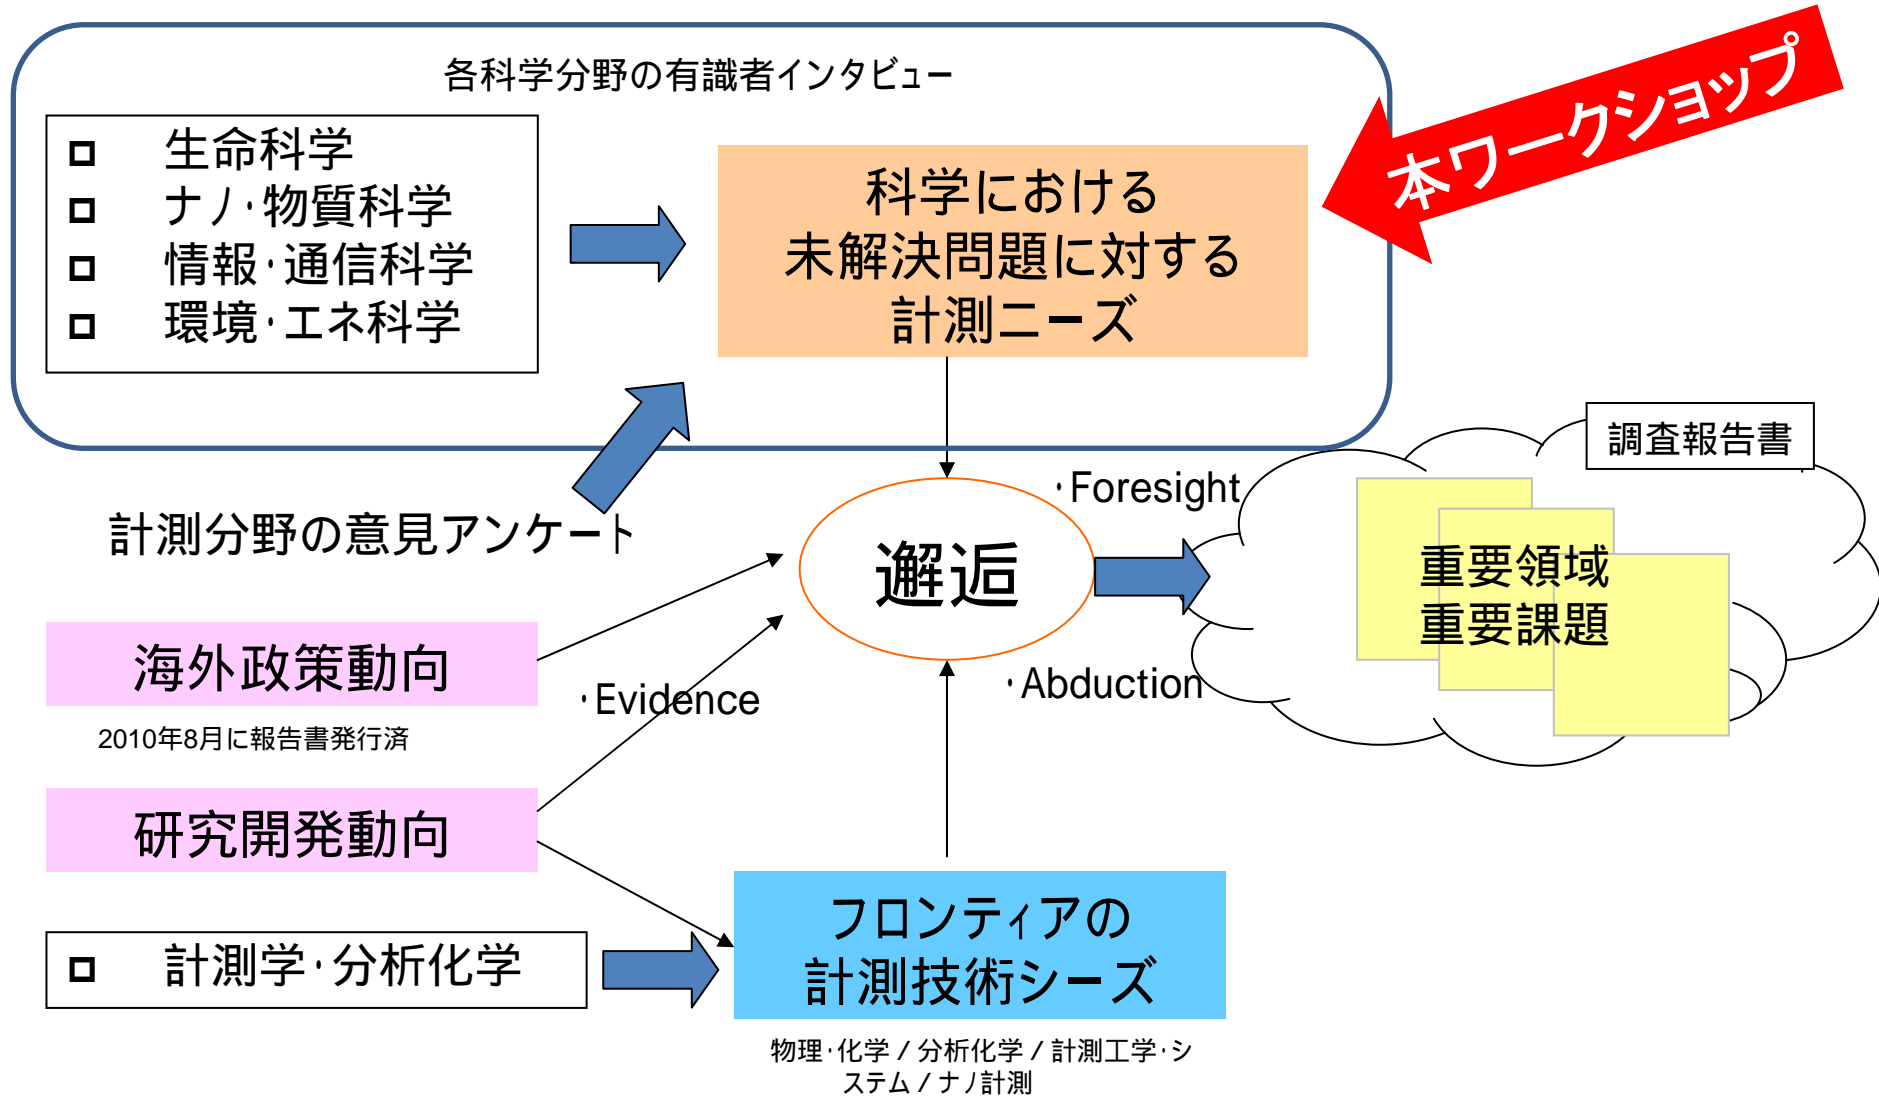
各科学分野の有識者インタビュー

□ 生命科学
□ ナノ·物質科学
□ 情報·通信科学
□ 環境·エネ科学

科学における
未解決問題に対する
計測ニーズ

本ワークショップ

調査報告書

計測分野の意見アンケート

·Foresight

邂逅

重要領域
重要課題

海外政策動向

2010年8月に報告書発行済

·Evidence

·Abduction

研究開発動向

□ 計測学·分析化学

フロンティアの
計測技術シーズ

物理·化学 / 分析化学 / 計測工学·システム / ナノ計測